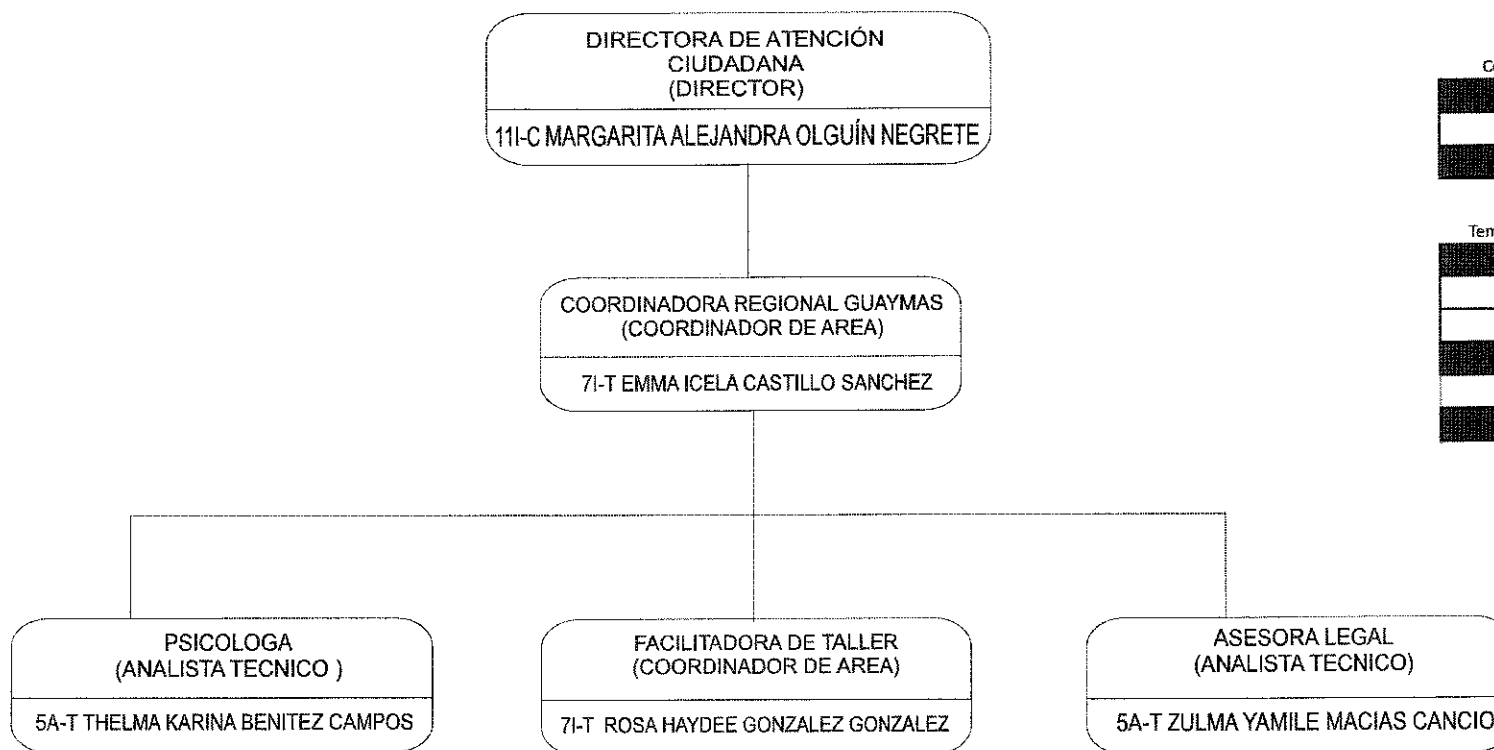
DIRECTORA DE ATENCIÓN CIUDADANA (DIRECTOR)

11I-C MARGARITA ALEJANDRA OLGUÍN NEGRETE

COORDINADORA REGIONAL GUAYMAS (COORDINADOR DE AREA)

7I-T EMMA ICELA CASTILLO SANCHEZ

PSICOLOGA (ANALISTA TECNICO )

5A-T THELMA KARINA BENITEZ CAMPOS

FACILITADORA DE TALLER (COORDINADOR DE AREA)

7I-T ROSA HAYDEE GONZALEZ GONZALEZ

ASESORA LEGAL (ANALISTA TECNICO)

5A-T ZULMA YAMILE MACIAS CANCIO

C

Tem